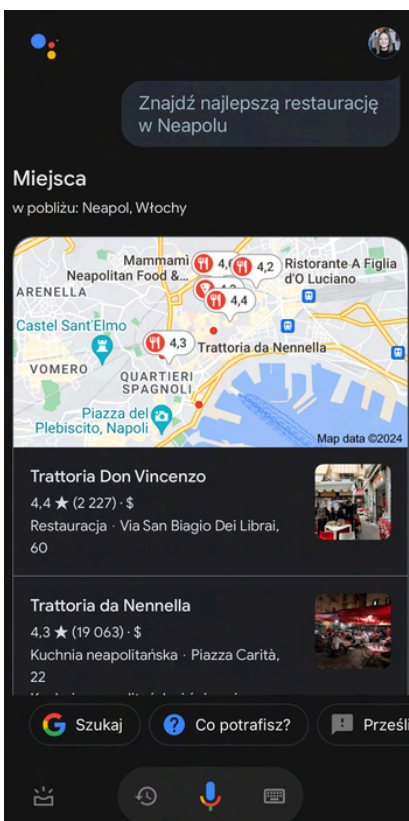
Znajdź najlepszą restaurację w Neapolu

Miejsca

w pobliżu: Neapol, Włochy

Mammami
Neapolitan Food &...
4,6
4,2
Ristorante A Figlia d'O Luciano
4,4
ARENELLA
Castel Sant'Elmo
4,3
Trattoria da Nennella
VOMERO
QUARTIERI SPAGNOLI
Piazza del Plebiscito, Napoli
Map data ©2024

Trattoria Don Vincenzo
4,4 ★ (2 227) · $
Restauracja · Via San Biagio Dei Librai, 60

Trattoria da Nennella
4,3 ★ (19 063) · $
Kuchnia neapolitańska · Piazza Carità, 22

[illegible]

Szukaj
Co potrafisz?
Prześl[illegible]